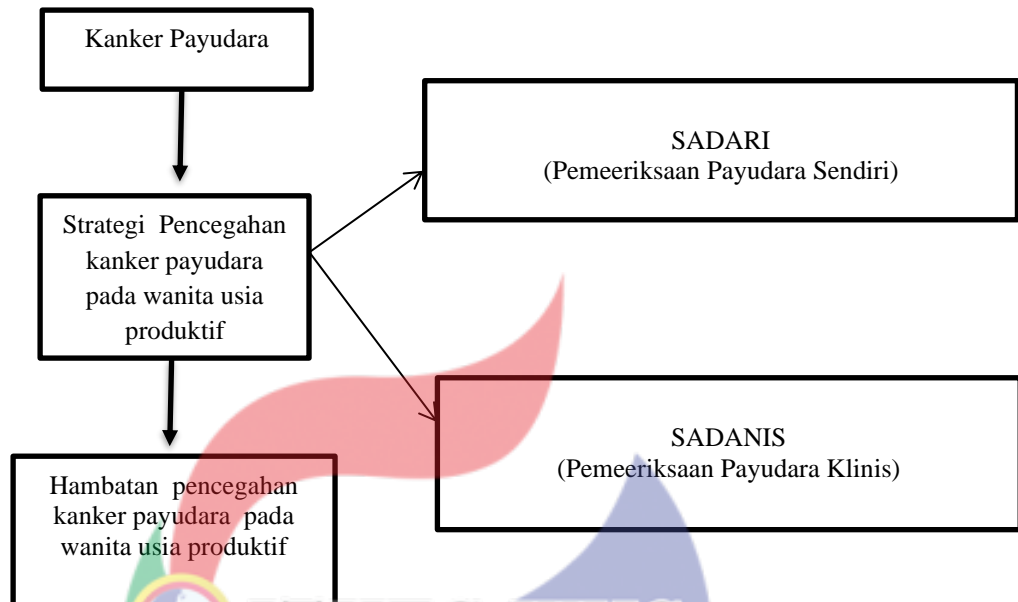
Kanker Payudara

Strategi Pencegahan kanker payudara pada wanita usia produktif

SADARI
(Pemeeriksaan Payudara Sendiri)

SADANIS
(Pemeeriksaan Payudara Klinis)

Hambatan pencegahan kanker payudara pada wanita usia produktif